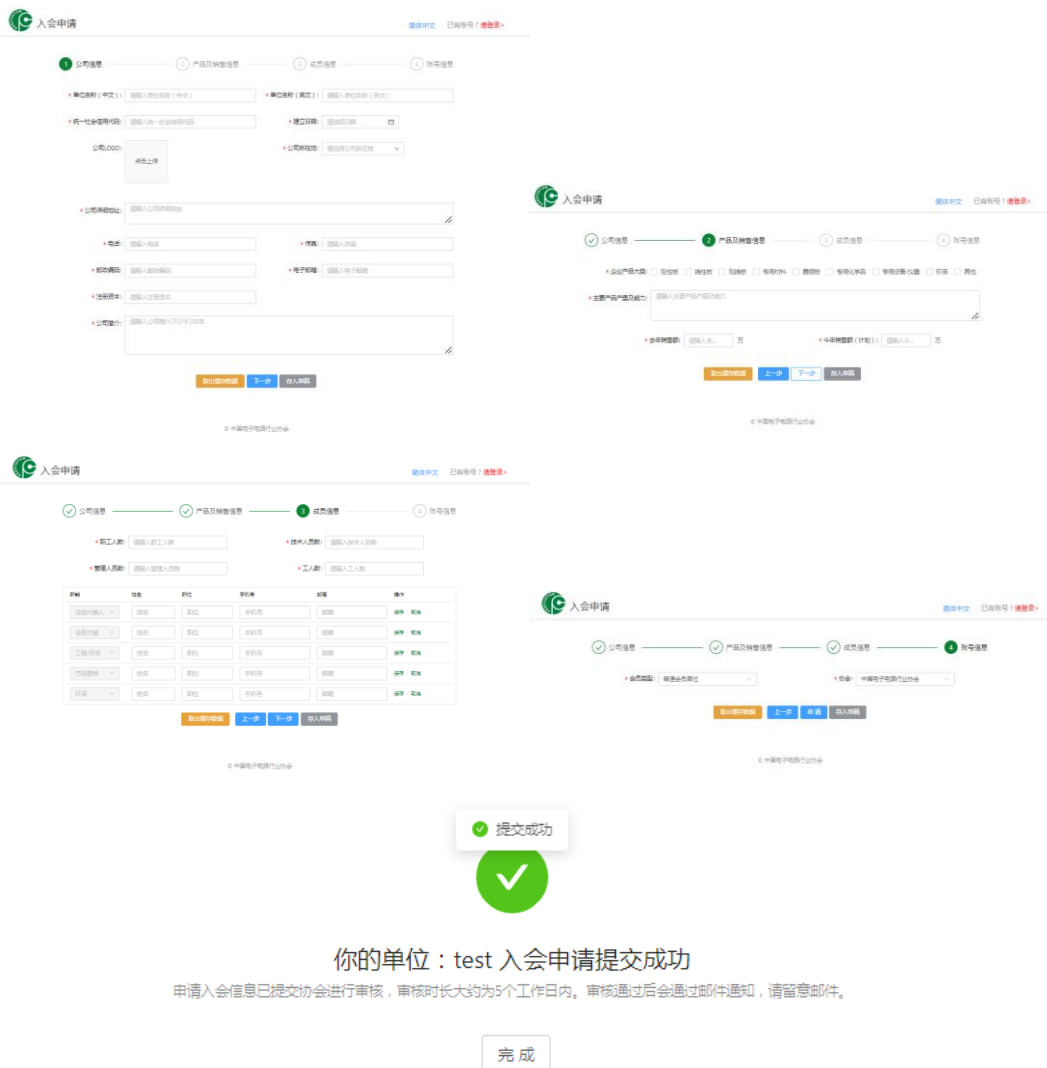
入会申请
简体中文 已有账号？请登录›

1 公司信息 2 产品及销售信息 3 成员信息 4 账号信息

* 单位名称（中文）： 请输入单位名称（中文） * 单位名称（英文）： 请输入单位名称（英文）
* 统一社会信用代码： 请输入统一社会信用代码 * 建立日期： 请选择日期
公司LOGO： 点击上传 * 公司所在地： 请选择公司所在地
* 公司详细地址： 请输入公司详细地址
* 电话： 请输入电话 * 传真： 请输入传真
* 邮政编码： 请输入邮政编码 * 电子邮箱： 请输入电子邮箱
* 注册资本： 请输入注册资本
* 公司简介： 请输入公司简介（不少于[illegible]字）
取出暂存数据 下一步 存入草稿
© 中国电子电路行业协会

入会申请
简体中文 已有账号？请登录›
公司信息 2 产品及销售信息 3 成员信息 4 账号信息
* 企业产品大类： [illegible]
* 主要产品产量及能力： 请输入主要产品产量及能力
* 去年销售额： 请输入... 万 * 今年销售额（计划）： 请输入... 万
取出暂存数据 上一步 下一步 存入草稿
© 中国电子电路行业协会

入会申请
简体中文 已有账号？请登录›
公司信息 产品及销售信息 3 成员信息 4 账号信息
* 职工人数： 请输入职工人数 * 技术人员数： 请输入技术人员数
* 管理人员数： 请输入管理人员数 * 工人数： 请输入工人数

| 职能 | 姓名 | 职位 | 手机号 | 邮箱 | 操作 |
|---|---|---|---|---|---|
| 法定代表人 | 姓名 | 职位 | 手机号 | 邮箱 | 保存 取消 |
| 会员对接 | 姓名 | 职位 | 手机号 | 邮箱 | 保存 取消 |
| 工程/研发 | 姓名 | 职位 | 手机号 | 邮箱 | 保存 取消 |
| 市场营销 | 姓名 | 职位 | 手机号 | 邮箱 | 保存 取消 |
| 环保 | 姓名 | 职位 | 手机号 | 邮箱 | 保存 取消 |

取出暂存数据 上一步 下一步 存入草稿
© 中国电子电路行业协会

入会申请
简体中文 已有账号？请登录›
公司信息 产品及销售信息 成员信息 4 账号信息
* 会员类型： 普通会员单位 * 协会： 中国电子电路行业协会
取出暂存数据 上一步 申请 存入草稿
© 中国电子电路行业协会

提交成功

你的单位：test 入会申请提交成功
申请入会信息已提交协会进行审核，审核时长大约为5个工作日内。审核通过后会通过邮件通知，请留意邮件。

完 成